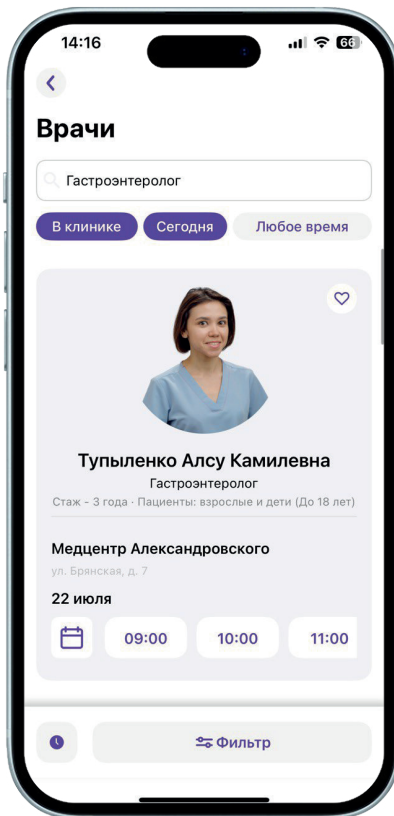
14:16

66

Врачи

Гастроэнтеролог

В клинике

Сегодня

Любое время

Тупыленко Алсу Камилевна

Гастроэнтеролог

Стаж - 3 года · Пациенты: взрослые и дети (До 18 лет)

Медцентр Александровского

ул. Брянская, д. 7

22 июля

09:00

10:00

11:00

Фильтр